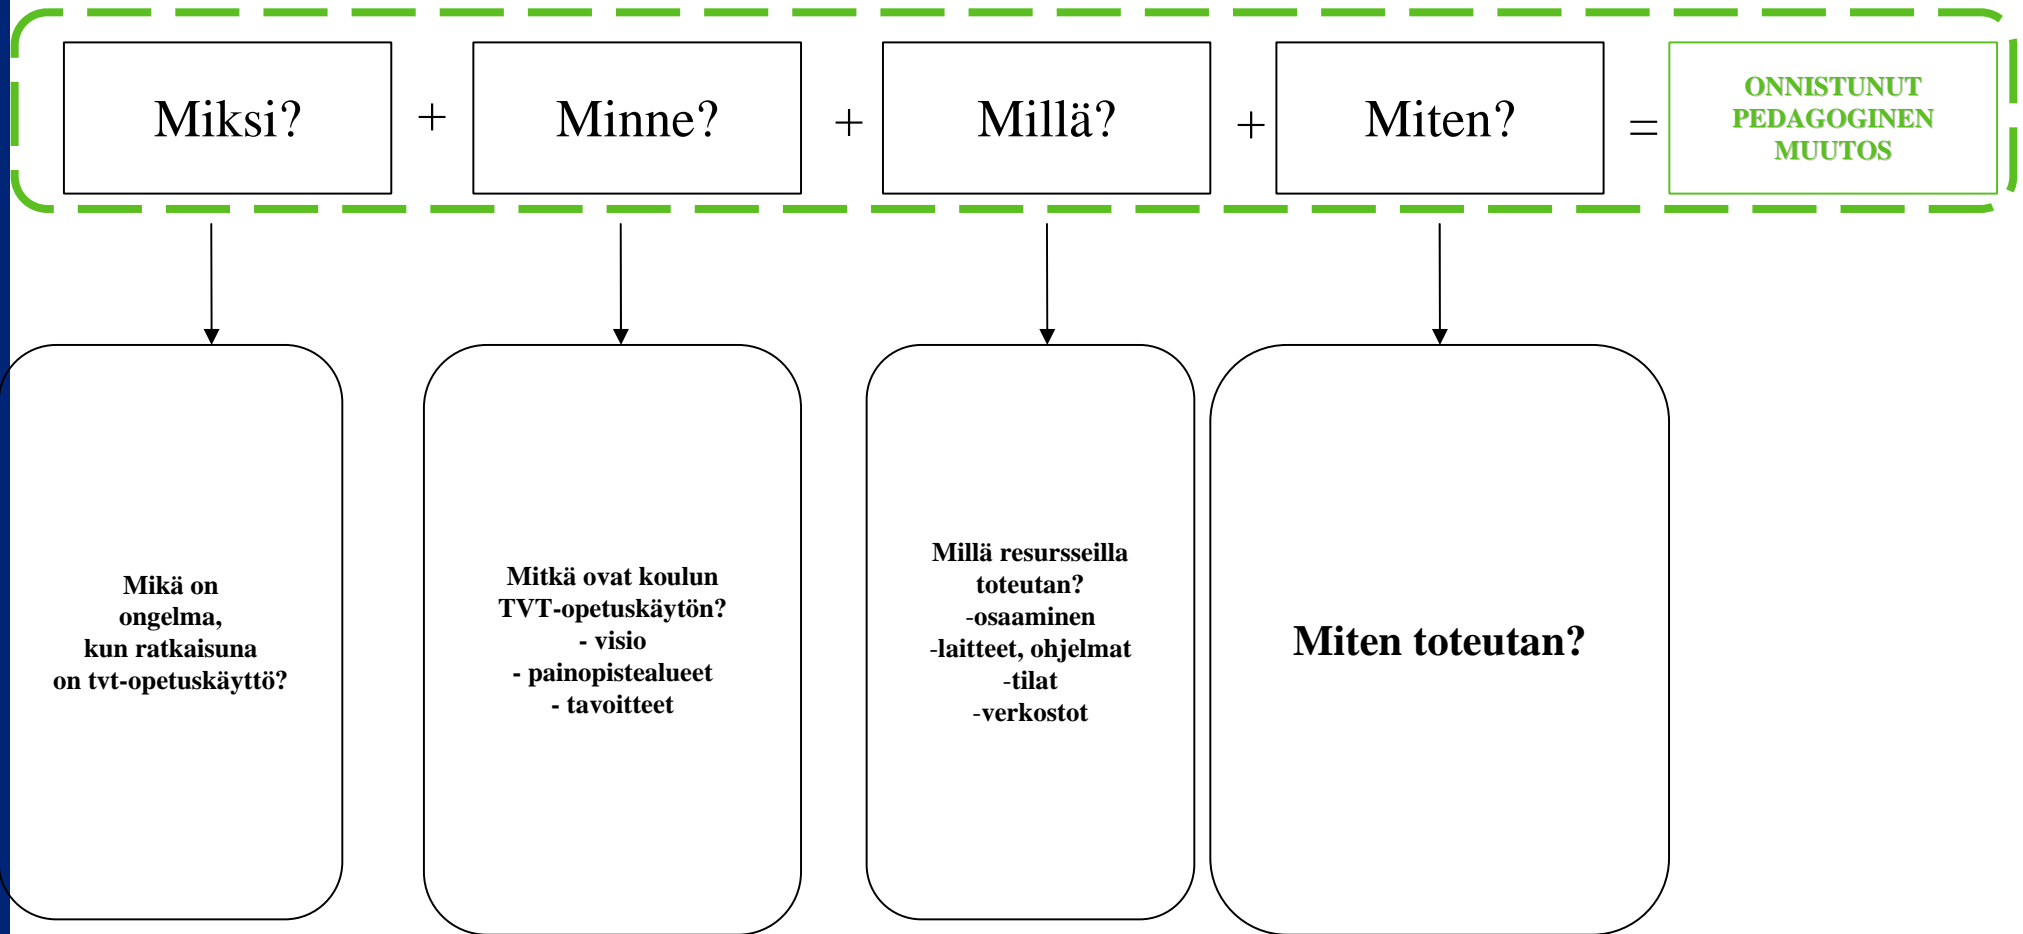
Miksi? + Minne? + Millä? + Miten? = ONNISTUNUT PEDAGOGINEN MUUTOS

Mikä on ongelma, kun ratkaisuna on tvt-opetuskäyttö?

Mitkä ovat koulun TVT-opetuskäytön?
- visio
- painopistealueet
- tavoitteet

Millä resursseilla toteutan?
-osaaminen
-laitteet, ohjelmat
-tilat
-verkostot

Miten toteutan?